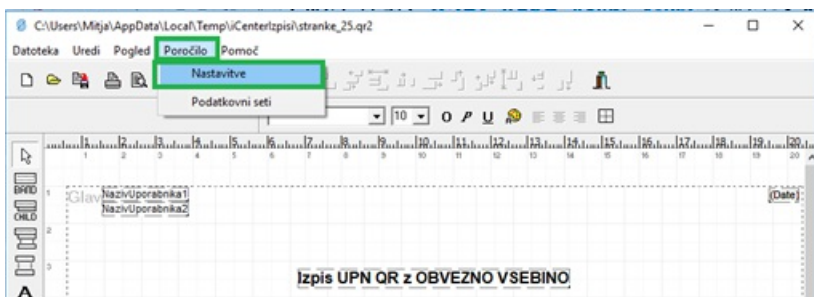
C:\Users\Mitja\AppData\Local\Temp\iCenterIzpisi\stranke_25.qr2

Datoteka Uredi Pogled Poročilo Pomoč

Nastavitve

Podatkovni seti

10

O P U

1 2 3 4 5 6 7 8 9 10 11 12 13 14 15 16 17 18 19 20

BAND

CHILD

Glav

NazivUporabnika1

NazivUporabnika2

[Date]

Izpis UPN QR z OBVEZNO VSEBINO